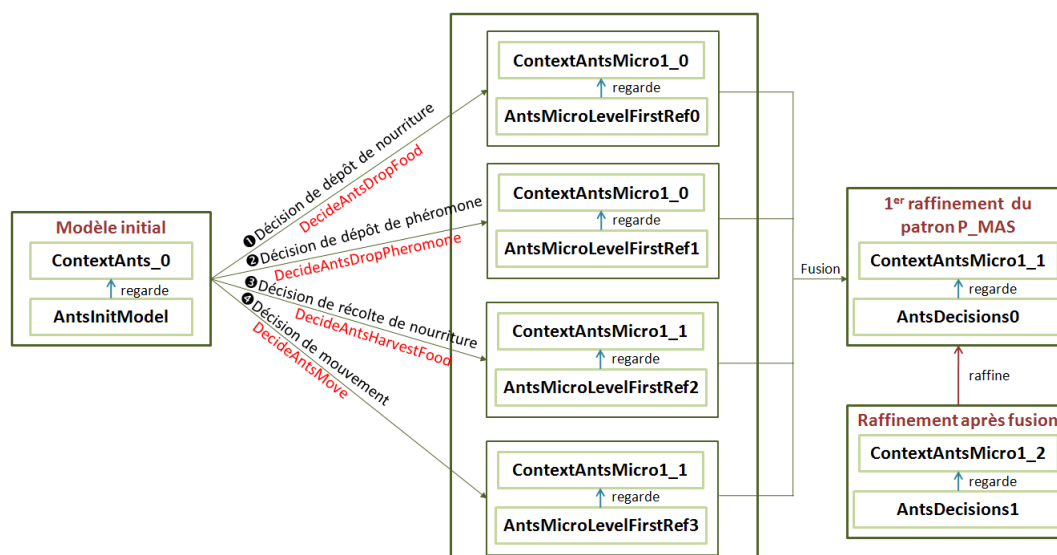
Modèle initial
ContextAnts_0
regarde
AntsInitModel

❶Décision de dépôt de nourriture
DecideAntsDropFood
❷Décision de dépôt de phéromone
DecideAntsDropPheromone
❸Décision de récolte de nourriture
DecideAntsHarvestFood
❹Décision de mouvement
DecideAntsMove

ContextAntsMicro1_0
regarde
AntsMicroLevelFirstRef0

ContextAntsMicro1_0
regarde
AntsMicroLevelFirstRef1

ContextAntsMicro1_1
regarde
AntsMicroLevelFirstRef2

ContextAntsMicro1_1
regarde
AntsMicroLevelFirstRef3

Fusion

1$^{er}$ raffinement du patron P_MAS
ContextAntsMicro1_1
regarde
AntsDecisions0

raffine

Raffinement après fusion
ContextAntsMicro1_2
regarde
AntsDecisions1